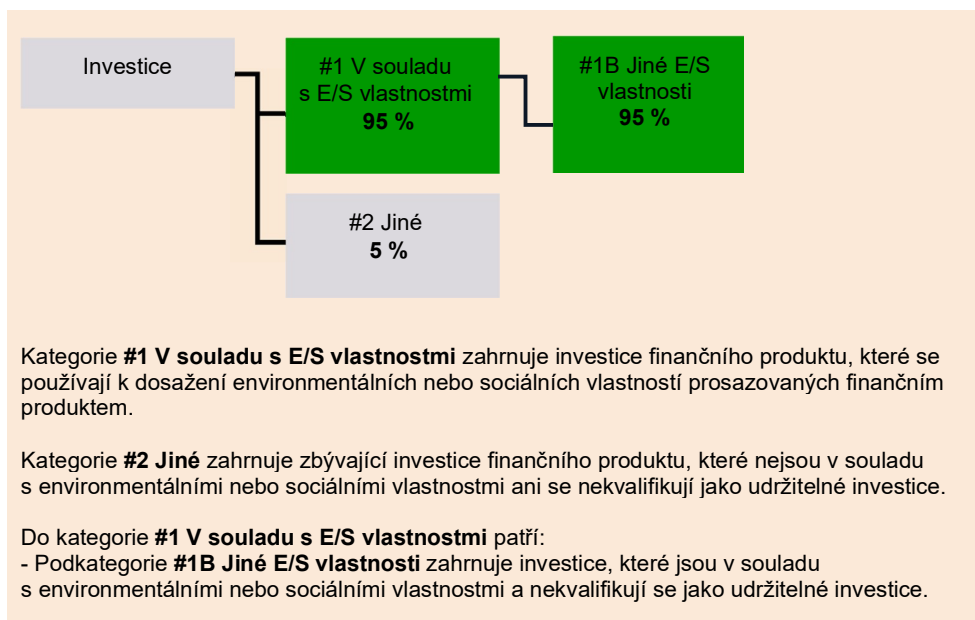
Investice

#1 V souladu s E/S vlastnostmi
**95 %**

#1B Jiné E/S vlastnosti
**95 %**

#2 Jiné
**5 %**

Kategorie **#1 V souladu s E/S vlastnostmi** zahrnuje investice finančního produktu, které se používají k dosažení environmentálních nebo sociálních vlastností prosazovaných finančním produktem.

Kategorie **#2 Jiné** zahrnuje zbývající investice finančního produktu, které nejsou v souladu s environmentálními nebo sociálními vlastnostmi ani se nekvalifikují jako udržitelné investice.

Do kategorie **#1 V souladu s E/S vlastnostmi** patří:
- Podkategorie **#1B Jiné E/S vlastnosti** zahrnuje investice, které jsou v souladu s environmentálními nebo sociálními vlastnostmi a nekvalifikují se jako udržitelné investice.